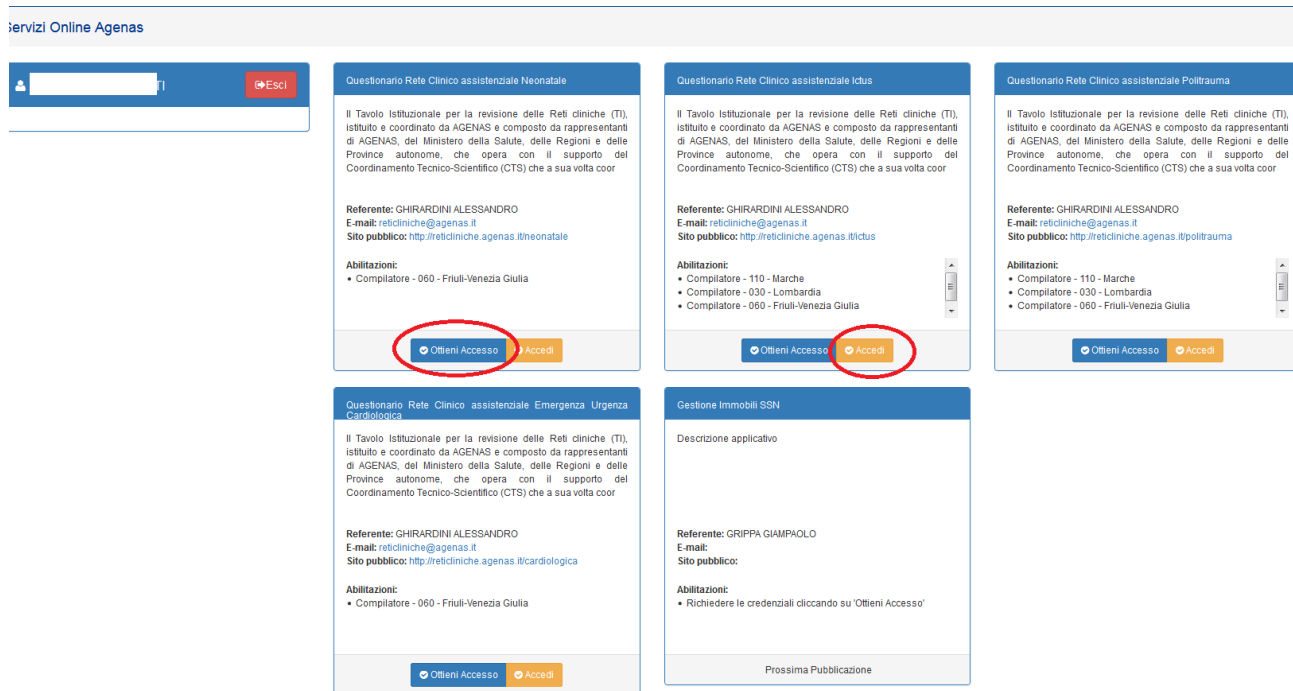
Servizi Online Agenas

TI Esci

Questionario Rete Clinico assistenziale Neonatale

Il Tavolo Istituzionale per la revisione delle Reti cliniche (TI), istituito e coordinato da AGENAS e composto da rappresentanti di AGENAS, del Ministero della Salute, delle Regioni e delle Province autonome, che opera con il supporto del Coordinamento Tecnico-Scientifico (CTS) che a sua volta coor

Referente: GHIRARDINI ALESSANDRO
E-mail: reticliniche@agenas.it
Sito pubblico: http://reticliniche.agenas.it/neonatale

Abilitazioni:
• Compilatore - 060 - Friuli-Venezia Giulia

Ottieni Accesso Accedi

Questionario Rete Clinico assistenziale Ictus

Il Tavolo Istituzionale per la revisione delle Reti cliniche (TI), istituito e coordinato da AGENAS e composto da rappresentanti di AGENAS, del Ministero della Salute, delle Regioni e delle Province autonome, che opera con il supporto del Coordinamento Tecnico-Scientifico (CTS) che a sua volta coor

Referente: GHIRARDINI ALESSANDRO
E-mail: reticliniche@agenas.it
Sito pubblico: http://reticliniche.agenas.it/ictus

Abilitazioni:
• Compilatore - 110 - Marche
• Compilatore - 030 - Lombardia
• Compilatore - 060 - Friuli-Venezia Giulia

Ottieni Accesso Accedi

Questionario Rete Clinico assistenziale Politrauma

Il Tavolo Istituzionale per la revisione delle Reti cliniche (TI), istituito e coordinato da AGENAS e composto da rappresentanti di AGENAS, del Ministero della Salute, delle Regioni e delle Province autonome, che opera con il supporto del Coordinamento Tecnico-Scientifico (CTS) che a sua volta coor

Referente: GHIRARDINI ALESSANDRO
E-mail: reticliniche@agenas.it
Sito pubblico: http://reticliniche.agenas.it/politrauma

Abilitazioni:
• Compilatore - 110 - Marche
• Compilatore - 030 - Lombardia
• Compilatore - 060 - Friuli-Venezia Giulia

Ottieni Accesso Accedi

Questionario Rete Clinico assistenziale Emergenza Urgenza Cardiologica

Il Tavolo Istituzionale per la revisione delle Reti cliniche (TI), istituito e coordinato da AGENAS e composto da rappresentanti di AGENAS, del Ministero della Salute, delle Regioni e delle Province autonome, che opera con il supporto del Coordinamento Tecnico-Scientifico (CTS) che a sua volta coor

Referente: GHIRARDINI ALESSANDRO
E-mail: reticliniche@agenas.it
Sito pubblico: http://reticliniche.agenas.it/cardiologica

Abilitazioni:
• Compilatore - 060 - Friuli-Venezia Giulia

Ottieni Accesso Accedi

Gestione Immobili SSN

Descrizione applicativo

Referente: GRIPPA GIAMPAOLO
E-mail:
Sito pubblico:

Abilitazioni:
• Richiedere le credenziali cliccando su 'Ottieni Accesso'

Prossima Pubblicazione